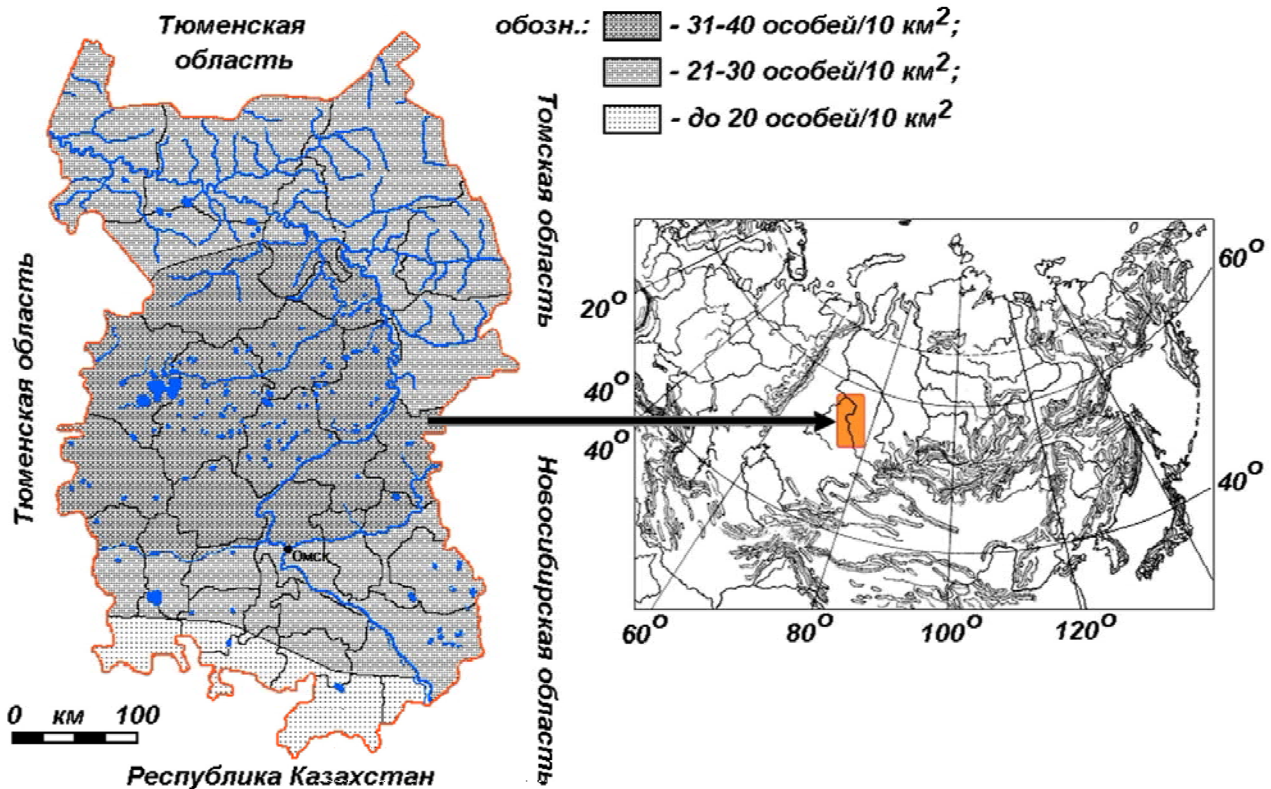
Тюменская область

обозн.: - 31-40 особей/10 км$^2$;
- 21-30 особей/10 км$^2$;
- до 20 особей/10 км$^2$

Томская область

Тюменская область

Омск

Новосибирская область

0 км 100

Республика Казахстан

$20^o$
$40^o$
$40^o$
$60^o$
$40^o$
$60^o$
$80^o$
$100^o$
$120^o$